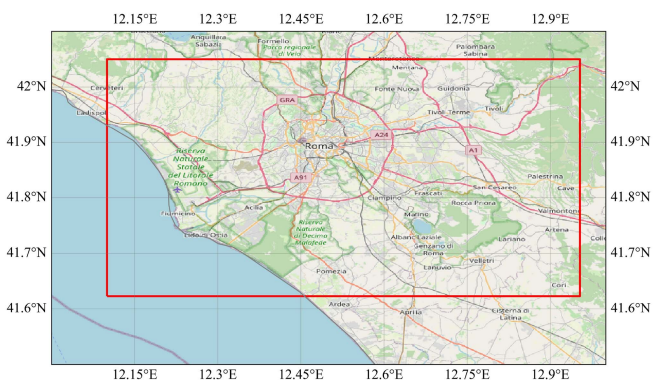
12.15°E 12.3°E 12.45°E 12.6°E 12.75°E 12.9°E

42°N
41.9°N
41.8°N
41.7°N
41.6°N

42°N
41.9°N
41.8°N
41.7°N
41.6°N

Anguillara Sabazia
Formello
Parco regionale di Veio
Mentana
Palombara Sabina
Cerveteri
Ladispoli
GRA
Fonte Nuova
Guidonia
Tivoli
Tivoli Terme
A24
Roma
A1
Riserva Naturale Statale del Litorale Romano
A91
Palestrina
San Cesareo
Cave
Frascati
Fiumicino
Acilia
Ciampino
Rocca Priora
Valmontone
Marino
Lido di Ostia
Riserva Naturale di Decima Malafede
Albano Laziale
Artena
Genzano di Roma
Lariano
Colleferro
Lanuvio
Velletri
Pomezia
Cori
Ardea
Aprilia
Cisterna di Latina

12.15°E 12.3°E 12.45°E 12.6°E 12.75°E 12.9°E